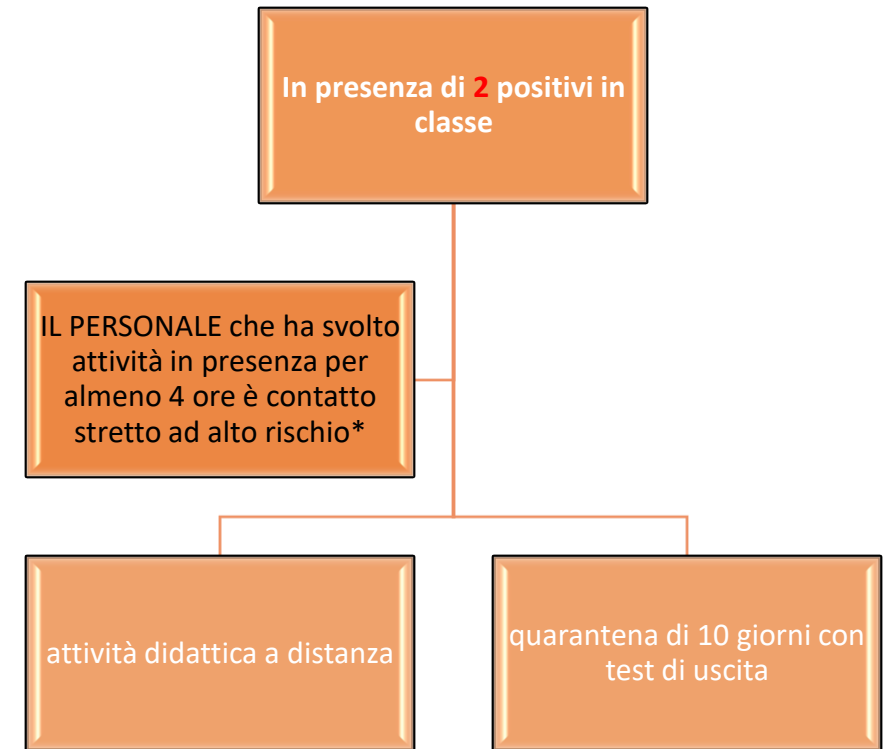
In presenza di 2 positivi in classe

IL PERSONALE che ha svolto attività in presenza per almeno 4 ore è contatto stretto ad alto rischio*

attività didattica a distanza

quarantena di 10 giorni con test di uscita